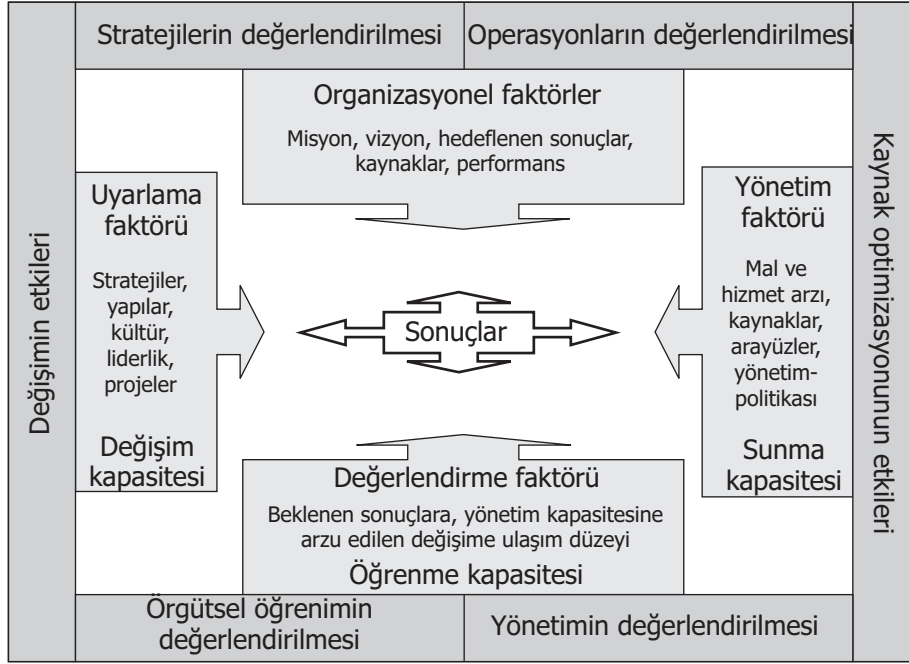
Stratejilerin değerlendirilmesi

Operasyonların değerlendirilmesi

Değişimin etkileri

Kaynak optimizasyonunun etkileri

Organizasyonel faktörler

Misyon, vizyon, hedeflenen sonuçlar, kaynaklar, performans

Uyarlama faktörü

Stratejiler, yapılar, kültür, liderlik, projeler

Değişim kapasitesi

Sonuçlar

Yönetim faktörü

Mal ve hizmet arzı, kaynaklar, arayüzler, yönetim-politikası

Sunma kapasitesi

Değerlendirme faktörü

Beklenen sonuçlara, yönetim kapasitesine arzu edilen değişime ulaşım düzeyi

Öğrenme kapasitesi

Örgütsel öğrenimin değerlendirilmesi

Yönetimin değerlendirilmesi